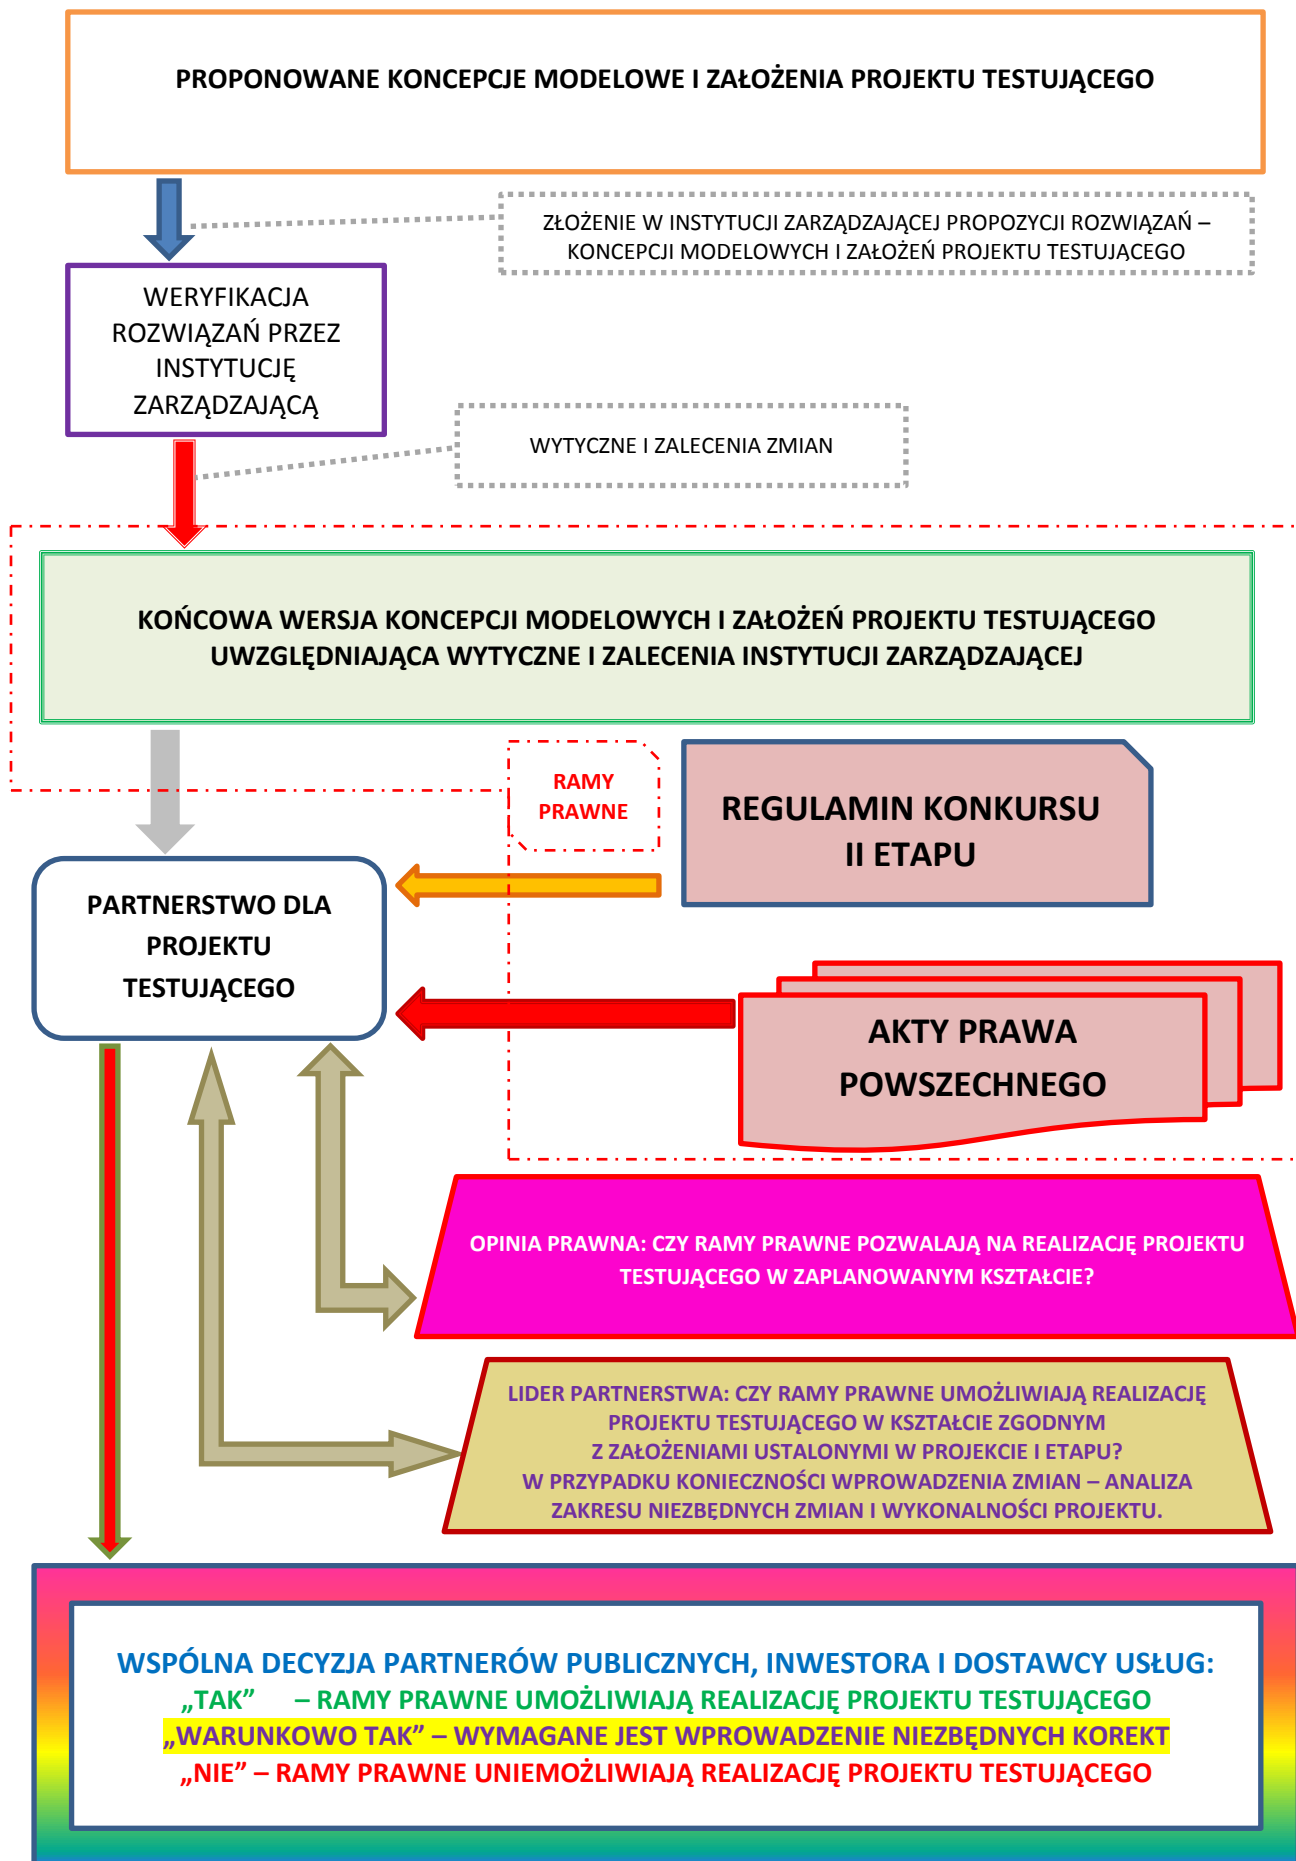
PROPONOWANE KONCEPCJE MODELOWE I ZAŁOŻENIA PROJEKTU TESTUJĄCEGO

ZŁOŻENIE W INSTYTUCJI ZARZĄDZAJĄCEJ PROPOZYCJI ROZWIĄZAŃ – KONCEPCJI MODELOWYCH I ZAŁOŻEŃ PROJEKTU TESTUJĄCEGO

WERYFIKACJA ROZWIĄZAŃ PRZEZ INSTYTUCJĘ ZARZĄDZAJĄCĄ

WYTYCZNE I ZALECENIA ZMIAN

KOŃCOWA WERSJA KONCEPCJI MODELOWYCH I ZAŁOŻEŃ PROJEKTU TESTUJĄCEGO UWZGLĘDNIAJĄCA WYTYCZNE I ZALECENIA INSTYTUCJI ZARZĄDZAJĄCEJ

RAMY PRAWNE

REGULAMIN KONKURSU II ETAPU

PARTNERSTWO DLA PROJEKTU TESTUJĄCEGO

AKTY PRAWA POWSZECHNEGO

OPINIA PRAWNA: CZY RAMY PRAWNE POZWALAJĄ NA REALIZACJĘ PROJEKTU TESTUJĄCEGO W ZAPLANOWANYM KSZTAŁCIE?

LIDER PARTNERSTWA: CZY RAMY PRAWNE UMOŻLIWIAJĄ REALIZACJĘ PROJEKTU TESTUJĄCEGO W KSZTAŁCIE ZGODNYM Z ZAŁOŻENIAMI USTALONYMI W PROJEKCIE I ETAPU? W PRZYPADKU KONIECZNOŚCI WPROWADZENIA ZMIAN – ANALIZA ZAKRESU NIEZBĘDNYCH ZMIAN I WYKONALNOŚCI PROJEKTU.

WSPÓLNA DECYZJA PARTNERÓW PUBLICZNYCH, INWESTORA I DOSTAWCY USŁUG:
„TAK” – RAMY PRAWNE UMOŻLIWIAJĄ REALIZACJĘ PROJEKTU TESTUJĄCEGO
„WARUNKOWO TAK” – WYMAGANE JEST WPROWADZENIE NIEZBĘDNYCH KOREKT
„NIE” – RAMY PRAWNE UNIEMOŻLIWIAJĄ REALIZACJĘ PROJEKTU TESTUJĄCEGO